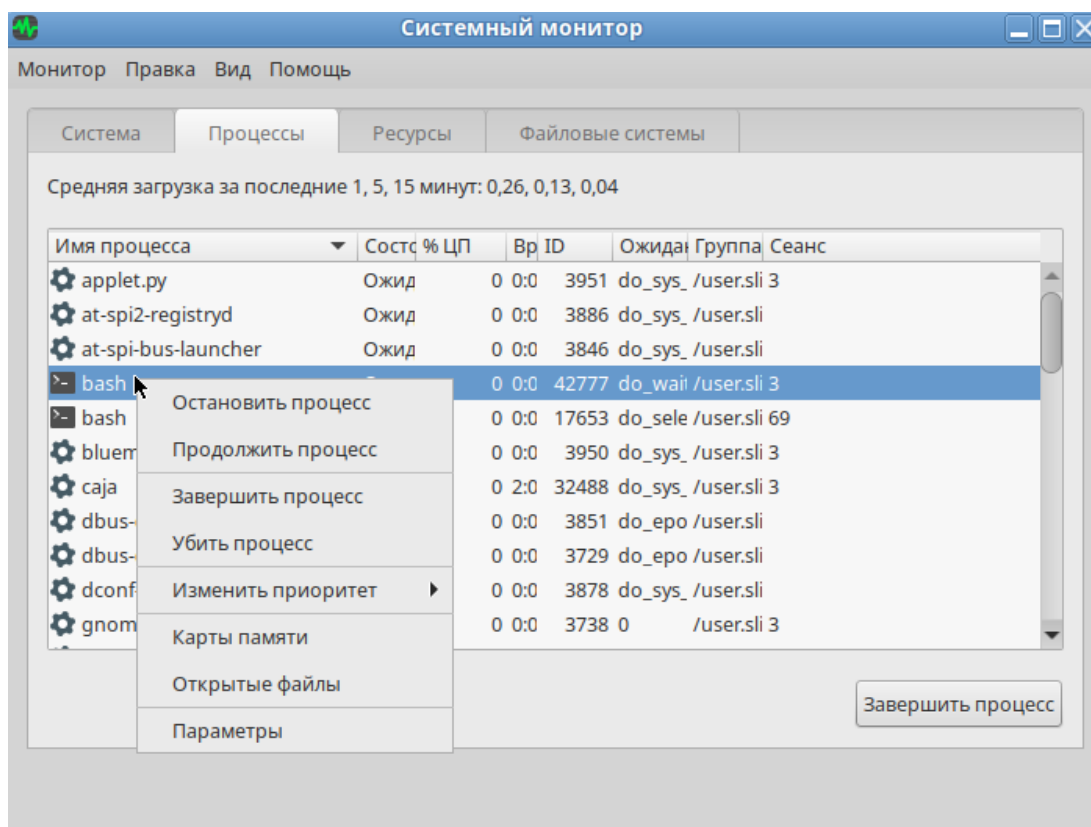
Системный монитор

Монитор Правка Вид Помощь

Система Процессы Ресурсы Файловые системы

Средняя загрузка за последние 1, 5, 15 минут: 0,26, 0,13, 0,04

| Имя процесса | Состо | % ЦП | Вр | ID | Ожида | Группа | Сеанс |
|---|---|---|---|---|---|---|---|
| applet.py | Ожид | 0 | 0:0 | 3951 | do_sys_ | /user.sli | 3 |
| at-spi2-registryd | Ожид | 0 | 0:0 | 3886 | do_sys_ | /user.sli | |
| at-spi-bus-launcher | Ожид | 0 | 0:0 | 3846 | do_sys_ | /user.sli | |
| bash | | 0 | 0:0 | 42777 | do_wai | /user.sli | 3 |
| bash | | 0 | 0:0 | 17653 | do_sele | /user.sli | 69 |
| bluem | | 0 | 0:0 | 3950 | do_sys_ | /user.sli | 3 |
| caja | | 0 | 2:0 | 32488 | do_sys_ | /user.sli | 3 |
| dbus- | | 0 | 0:0 | 3851 | do_epo | /user.sli | |
| dbus- | | 0 | 0:0 | 3729 | do_epo | /user.sli | |
| dconf | | 0 | 0:0 | 3878 | do_sys_ | /user.sli | |
| gnom | | 0 | 0:0 | 3738 | 0 | /user.sli | 3 |

Остановить процесс
Продолжить процесс
Завершить процесс
Убить процесс
Изменить приоритет
Карты памяти
Открытые файлы
Параметры

Завершить процесс